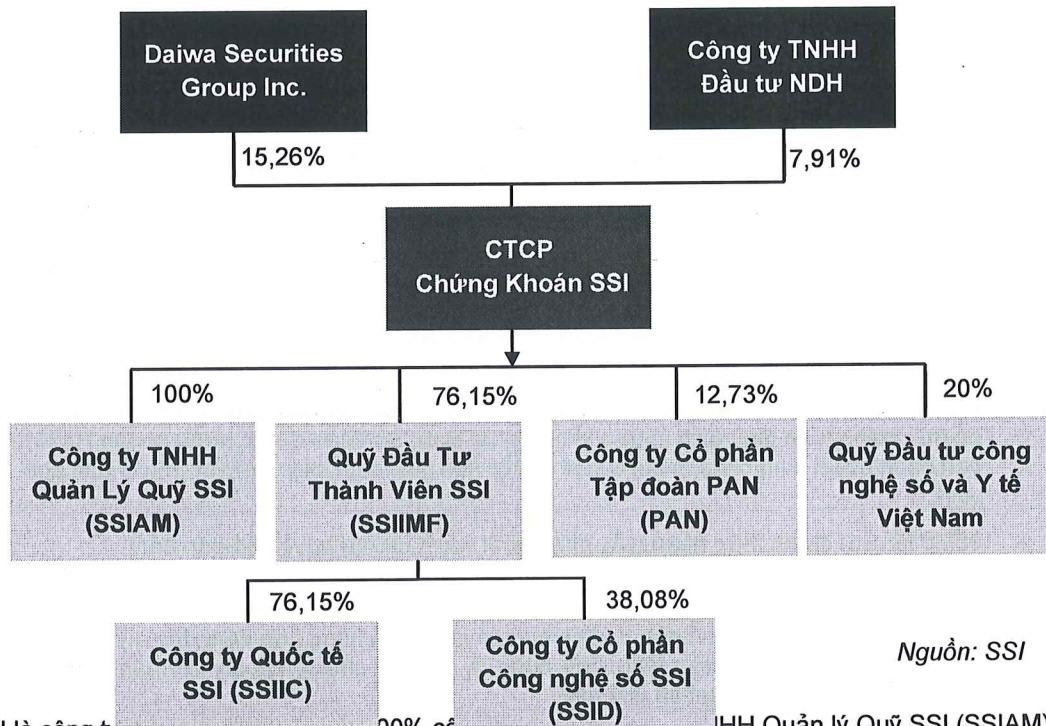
Daiwa Securities Group Inc.

Công ty TNHH Đầu tư NDH

15,26%

7,91%

CTCP Chứng Khoán SSI

100%

76,15%

12,73%

20%

Công ty TNHH Quản Lý Quỹ SSI (SSIAM)

Quỹ Đầu Tư Thành Viên SSI (SSIIMF)

Công ty Cổ phần Tập đoàn PAN (PAN)

Quỹ Đầu tư công nghệ số và Y tế Việt Nam

76,15%

38,08%

Công ty Quốc tế SSI (SSIIC)

Công ty Cổ phần Công nghệ số SSI (SSID)

Nguồn: SSI

Là công t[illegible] 00% c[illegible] NHH Quản lý Quỹ SSI (SSIAM)